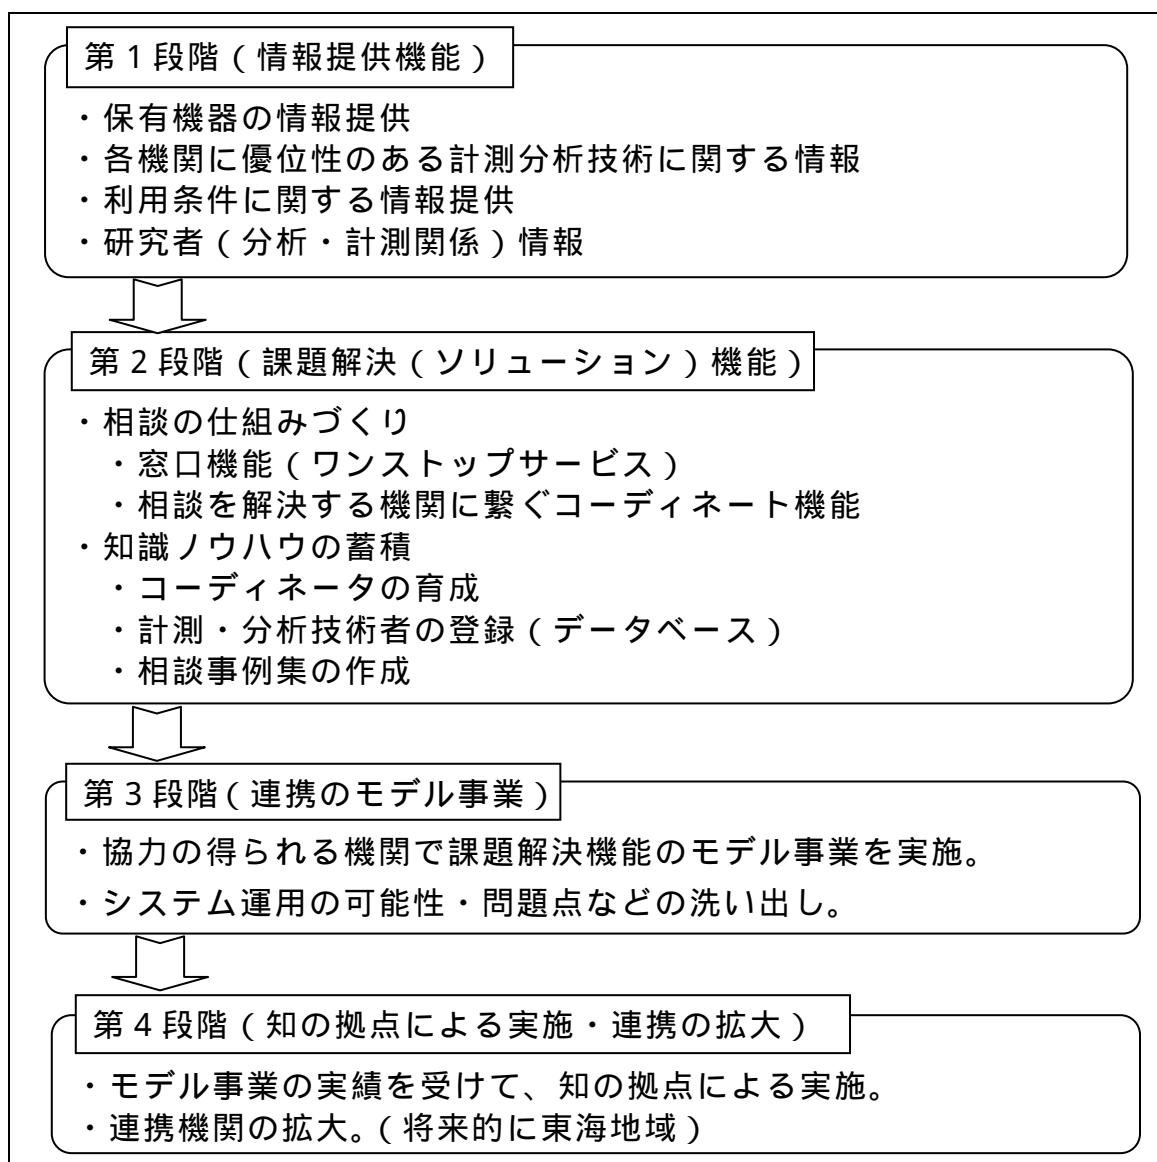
第１段階（情報提供機能）

・保有機器の情報提供
・各機関に優位性のある計測分析技術に関する情報
・利用条件に関する情報提供
・研究者（分析・計測関係）情報

第２段階（課題解決（ソリューション）機能）

・相談の仕組みづくり
　・窓口機能（ワンストップサービス）
　・相談を解決する機関に繋ぐコーディネート機能
・知識ノウハウの蓄積
　・コーディネータの育成
　・計測・分析技術者の登録（データベース）
　・相談事例集の作成

第３段階（連携のモデル事業）

・協力の得られる機関で課題解決機能のモデル事業を実施。
・システム運用の可能性・問題点などの洗い出し。

第４段階（知の拠点による実施・連携の拡大）

・モデル事業の実績を受けて、知の拠点による実施。
・連携機関の拡大。（将来的に東海地域）